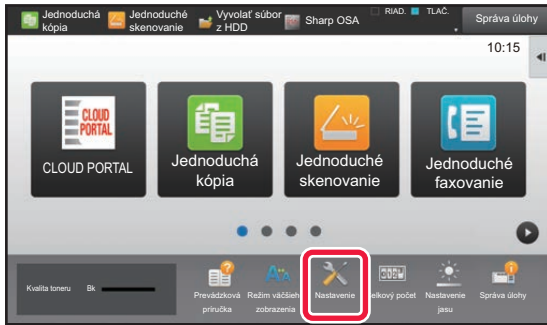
Jednoduchá kópia
Jednoduché skenovanie
Vyvolať súbor z HDD
Sharp OSA
RIAD.
TLAČ.
Správa úlohy

10:15

CLOUD PORTAL
CLOUD PORTAL

Jednoduchá kópia

Jednoduché skenovanie

Jednoduché faxovanie

Kvalita tonera
Bk
Prevádzková príručka
Režim väčšieho zobrazenia
Nastavenie
Celkový počet
Nastavenie jasu
Správa úlohy